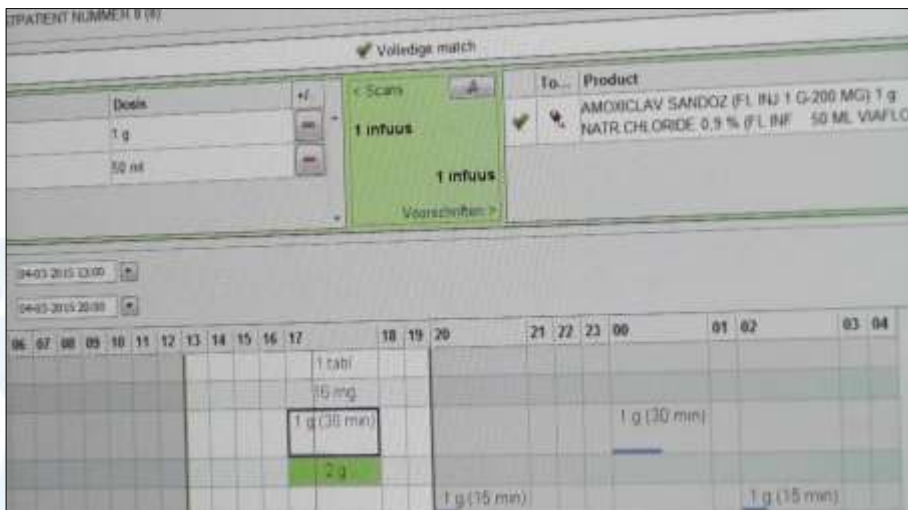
TPATIENT NUMMER 8 (8)

Volledige match

Dosis +/-
1 g
50 ml

< Scan
1 infuus
1 infuus
Voorschriften >

To... Product
AMOXICLAV SANDOZ (FL INJ 1 G-200 MG) 1 g
NATR CHLORIDE 0,9 % (FL INF 50 ML VIAFLO

04-03-2015 13:00
04-03-2015 20:00

06 07 08 09 10 11 12 13 14 15 16 17 18 19 20 21 22 23 00 01 02 03 04

1 tabl
16 mg
1 g (30 min)
1 g (30 min)
2 g
1 g (15 min)
1 g (15 min)